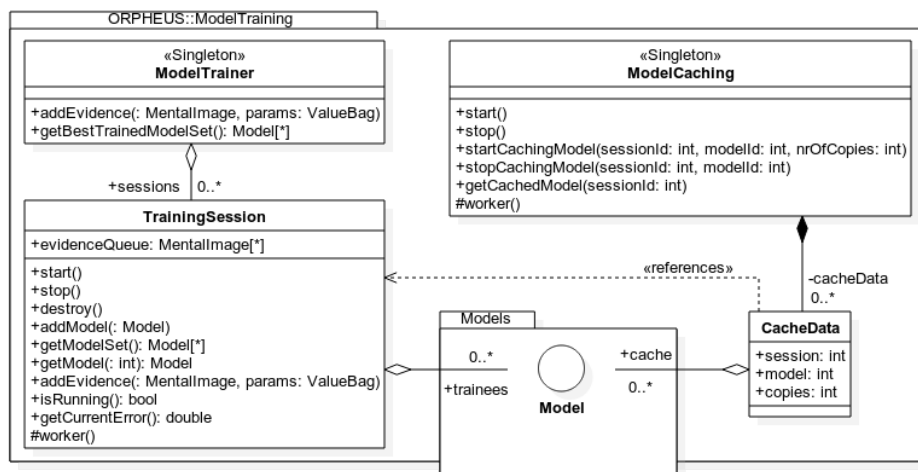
ORPHEUS::ModelTraining

«Singleton»
ModelTrainer

+addEvidence(: MentalImage, params: ValueBag)
+getBestTrainedModelSet(): Model[*]

+sessions 0..*

TrainingSession

+evidenceQueue: MentalImage[*]

+start()
+stop()
+destroy()
+addModel(: Model)
+getModelSet(): Model[*]
+getModel(: int): Model
+addEvidence(: MentalImage, params: ValueBag)
+isRunning(): bool
+getCurrentError(): double
#worker()

«Singleton»
ModelCaching

+start()
+stop()
+startCachingModel(sessionId: int, modelId: int, nrOfCopies: int)
+stopCachingModel(sessionId: int, modelId: int)
+getCachedModel(sessionId: int)
#worker()

«references»

-cacheData
0..*

CacheData

+session: int
+model: int
+copies: int

Models

0..*
+trainees

Model

+cache
0..*